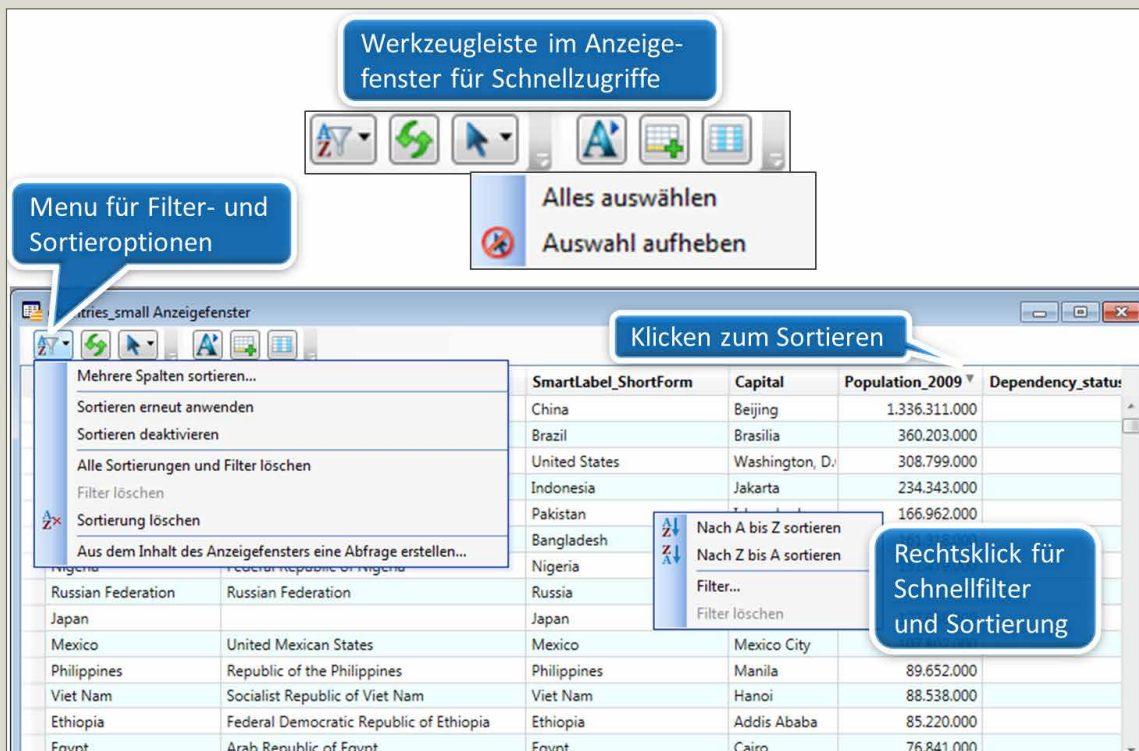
Werkzeugleiste im Anzeigefenster für Schnellzugriffe

Alles auswählen
Auswahl aufheben

Menu für Filter- und Sortieroptionen

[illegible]tries_small Anzeigefenster

Klicken zum Sortieren

Mehrere Spalten sortieren...
Sortieren erneut anwenden
Sortieren deaktivieren
Alle Sortierungen und Filter löschen
Filter löschen
Sortierung löschen
Aus dem Inhalt des Anzeigefensters eine Abfrage erstellen...

Nach A bis Z sortieren
Nach Z bis A sortieren
Filter...
Filter löschen

Rechtsklick für Schnellfilter und Sortierung

| | | SmartLabel_ShortForm | Capital | Population_2009 | Dependency_status |
|---|---|---|---|---|---|
| | | China | Beijing | 1.336.311.000 | |
| | | Brazil | Brasilia | 360.203.000 | |
| | | United States | Washington, D.( | 308.799.000 | |
| | | Indonesia | Jakarta | 234.343.000 | |
| | | Pakistan | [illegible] | 166.962.000 | |
| | | Bangladesh | | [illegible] | |
| Nigeria | Federal Republic of Nigeria | Nigeria | | | |
| Russian Federation | Russian Federation | Russia | | | |
| Japan | | Japan | | | |
| Mexico | United Mexican States | Mexico | Mexico City | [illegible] | |
| Philippines | Republic of the Philippines | Philippines | Manila | 89.652.000 | |
| Viet Nam | Socialist Republic of Viet Nam | Viet Nam | Hanoi | 88.538.000 | |
| Ethiopia | Federal Democratic Republic of Ethiopia | Ethiopia | Addis Ababa | 85.220.000 | |
| Egypt | Arab Republic of Egypt | Egypt | Cairo | 76.841.000 | |